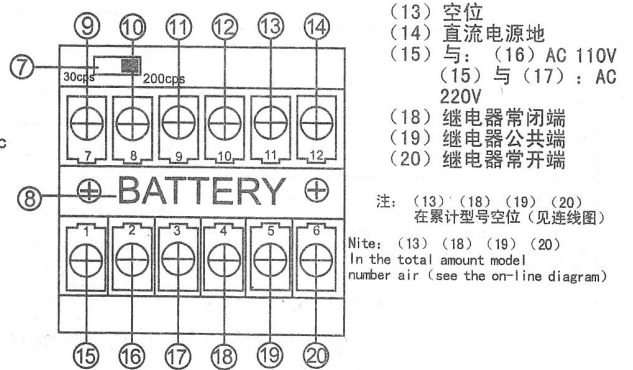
⑨ ⑩ ⑪ ⑫ ⑬ ⑭

⑦

30cps 200cps

7 8 9 10 11 12

c

⑧ ⊕ BATTERY ⊕

1 2 3 4 5 6

⑮ ⑯ ⑰ ⑱ ⑲ ⑳

(13) 空位
(14) 直流电源地
(15) 与：(16) AC 110V
(15) 与 (17)：AC 220V
(18) 继电器常闭端
(19) 继电器公共端
(20) 继电器常开端

注：(13) (18) (19) (20) 在累计型号空位（见连线图）

Nite: (13) (18) (19) (20) In the total amount model number air (see the on-line diagram)